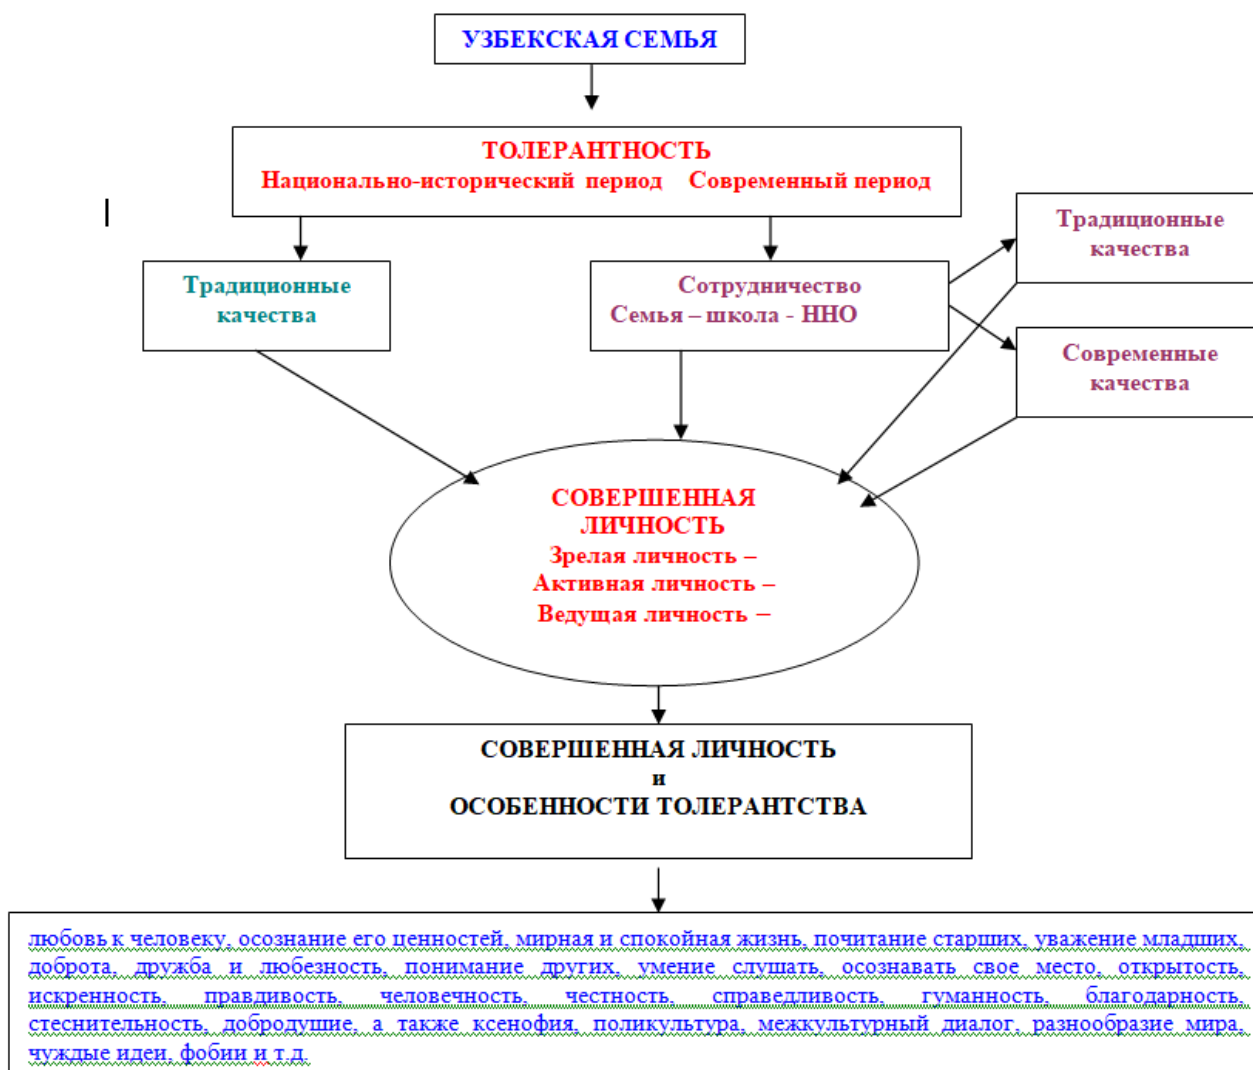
УЗБЕКСКАЯ СЕМЬЯ

ТОЛЕРАНТНОСТЬ
Национально-исторический период Современный период

Традиционные качества

Сотрудничество
Семья – школа - ННО

Традиционные качества

Современные качества

СОВЕРШЕННАЯ ЛИЧНОСТЬ
Зрелая личность –
Активная личность –
Ведущая личность –

СОВЕРШЕННАЯ ЛИЧНОСТЬ
и
ОСОБЕННОСТИ ТОЛЕРАНТСТВА

любовь к человеку, осознание его ценностей, мирная и спокойная жизнь, почитание старших, уважение младших, доброта, дружба и любезность, понимание других, умение слушать, осознавать свое место, открытость, искренность, правдивость, человечность, честность, справедливость, гуманность, благодарность, стеснительность, добродушие, а также ксенофия, поликультура, межкультурный диалог, разнообразие мира, чуждые идеи, фобии и т.д.